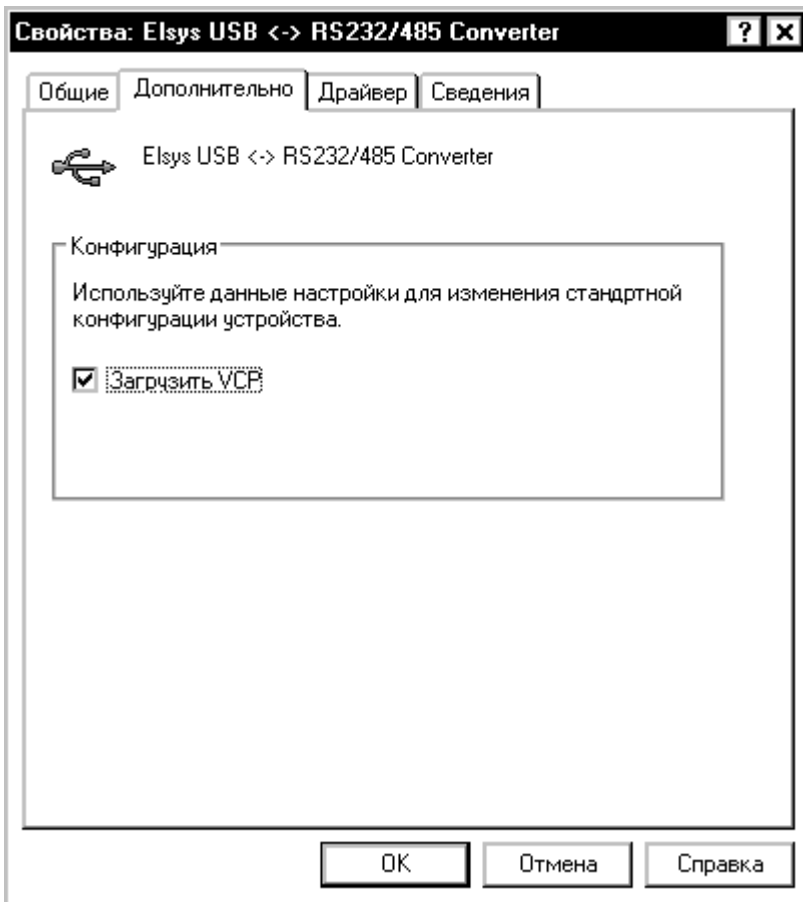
Свойства: Elsys USB <-> RS232/485 Converter

?

Общие | Дополнительно | Драйвер | Сведения

Elsys USB <-> RS232/485 Converter

Конфигурация

Используйте данные настройки для изменения стандртной конфигурации устройства.

☑ Загрузить VCP

OK | Отмена | Справка